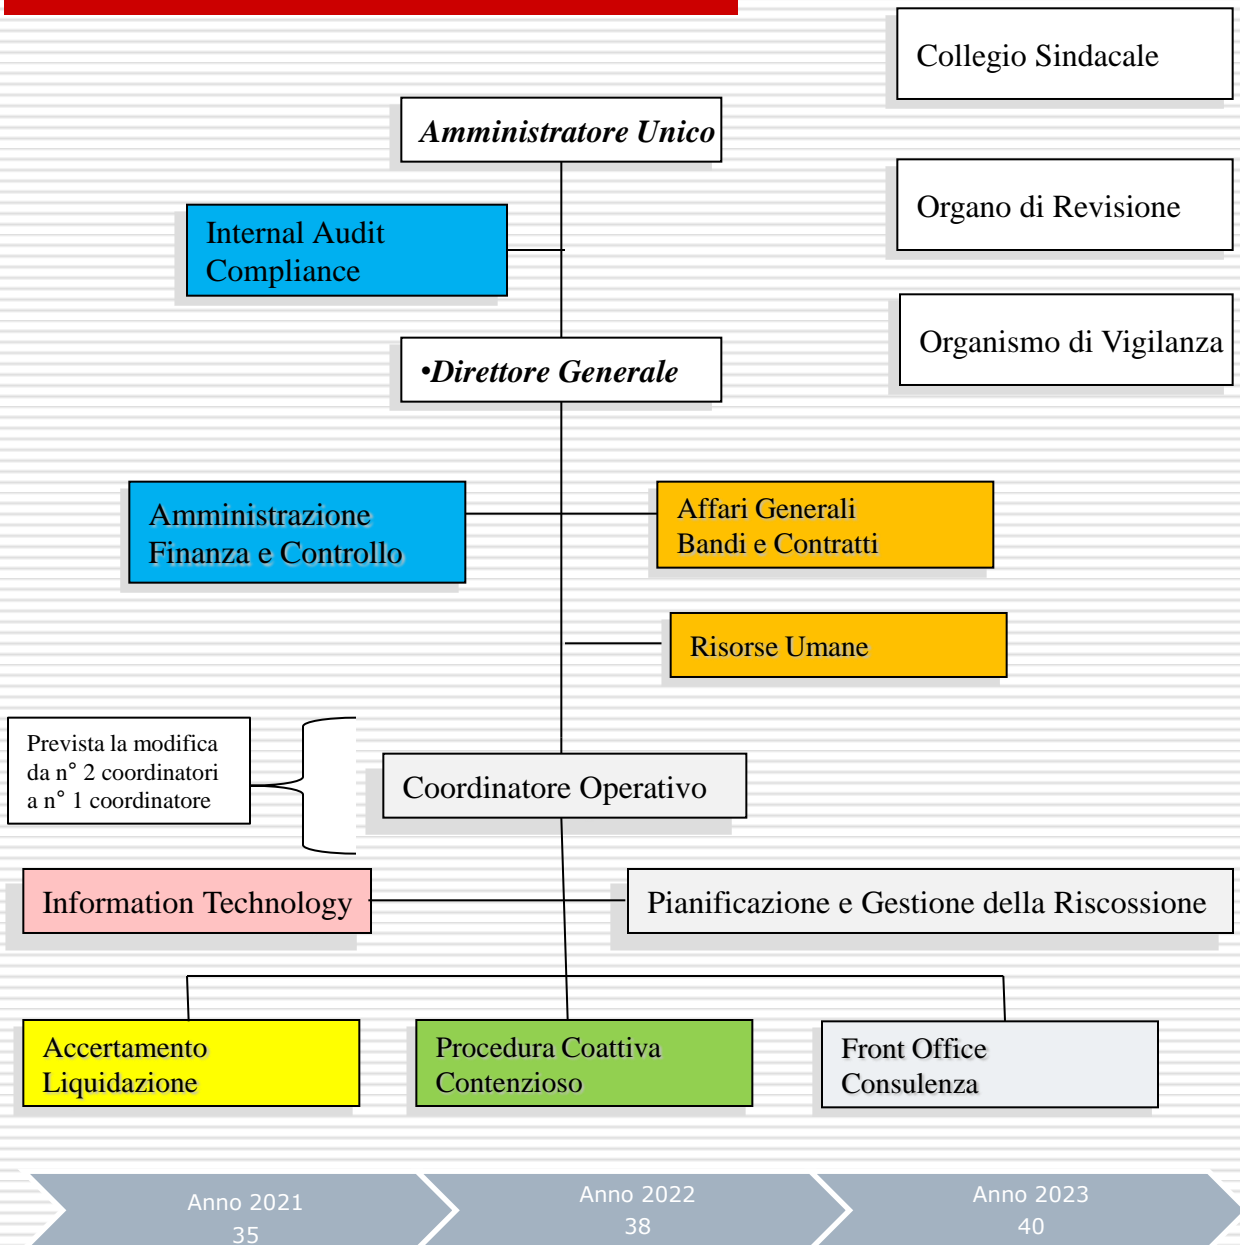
Collegio Sindacale

Amministratore Unico

Organo di Revisione

Internal Audit
Compliance

Organismo di Vigilanza

•Direttore Generale

Amministrazione
Finanza e Controllo

Affari Generali
Bandi e Contratti

Risorse Umane

Prevista la modifica da n° 2 coordinatori a n° 1 coordinatore

Coordinatore Operativo

Information Technology

Pianificazione e Gestione della Riscossione

Accertamento
Liquidazione

Procedura Coattiva
Contenzioso

Front Office
Consulenza

Anno 2021
35

Anno 2022
38

Anno 2023
40